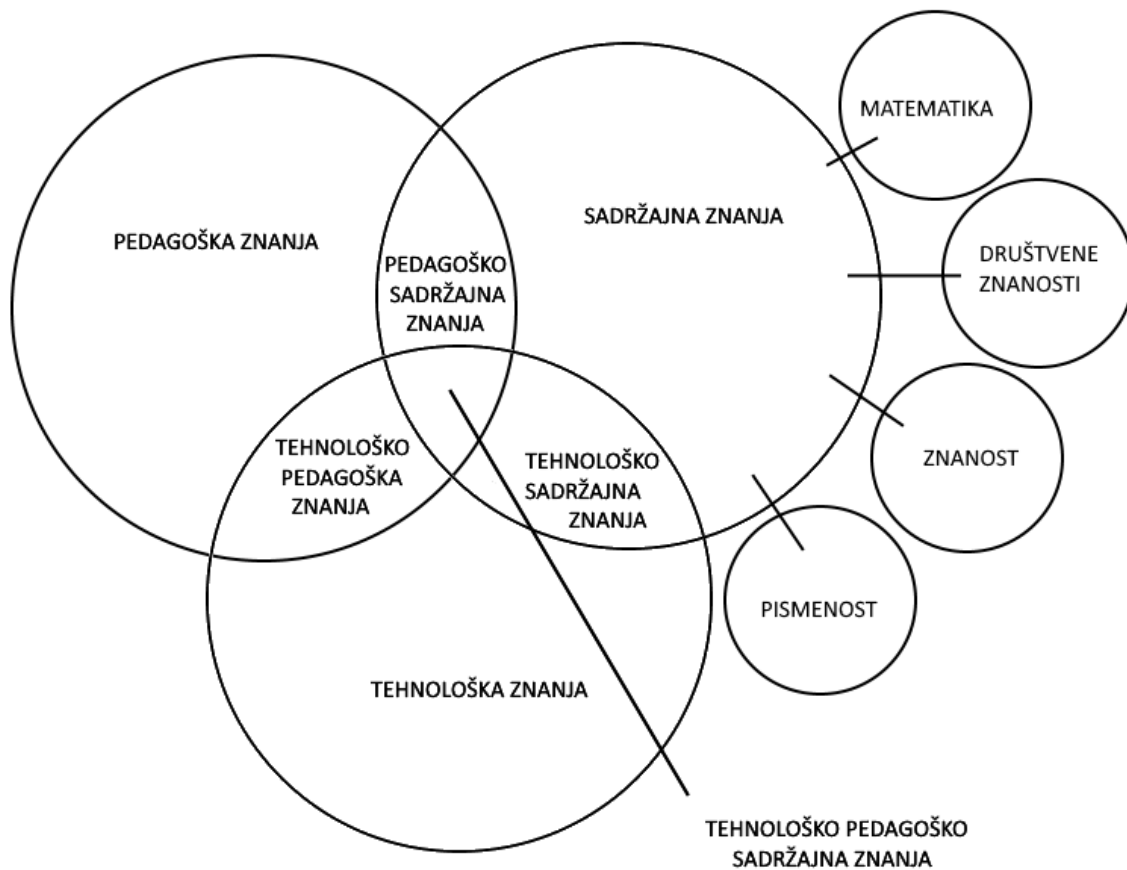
MATEMATIKA

SADRŽAJNA ZNANJA

PEDAGOŠKA ZNANJA

PEDAGOŠKO SADRŽAJNA ZNANJA

DRUŠTVENE ZNANOSTI

TEHNOLOŠKO PEDAGOŠKA ZNANJA

TEHNOLOŠKO SADRŽAJNA ZNANJA

ZNANOST

PISMENOST

TEHNOLOŠKA ZNANJA

TEHNOLOŠKO PEDAGOŠKO SADRŽAJNA ZNANJA